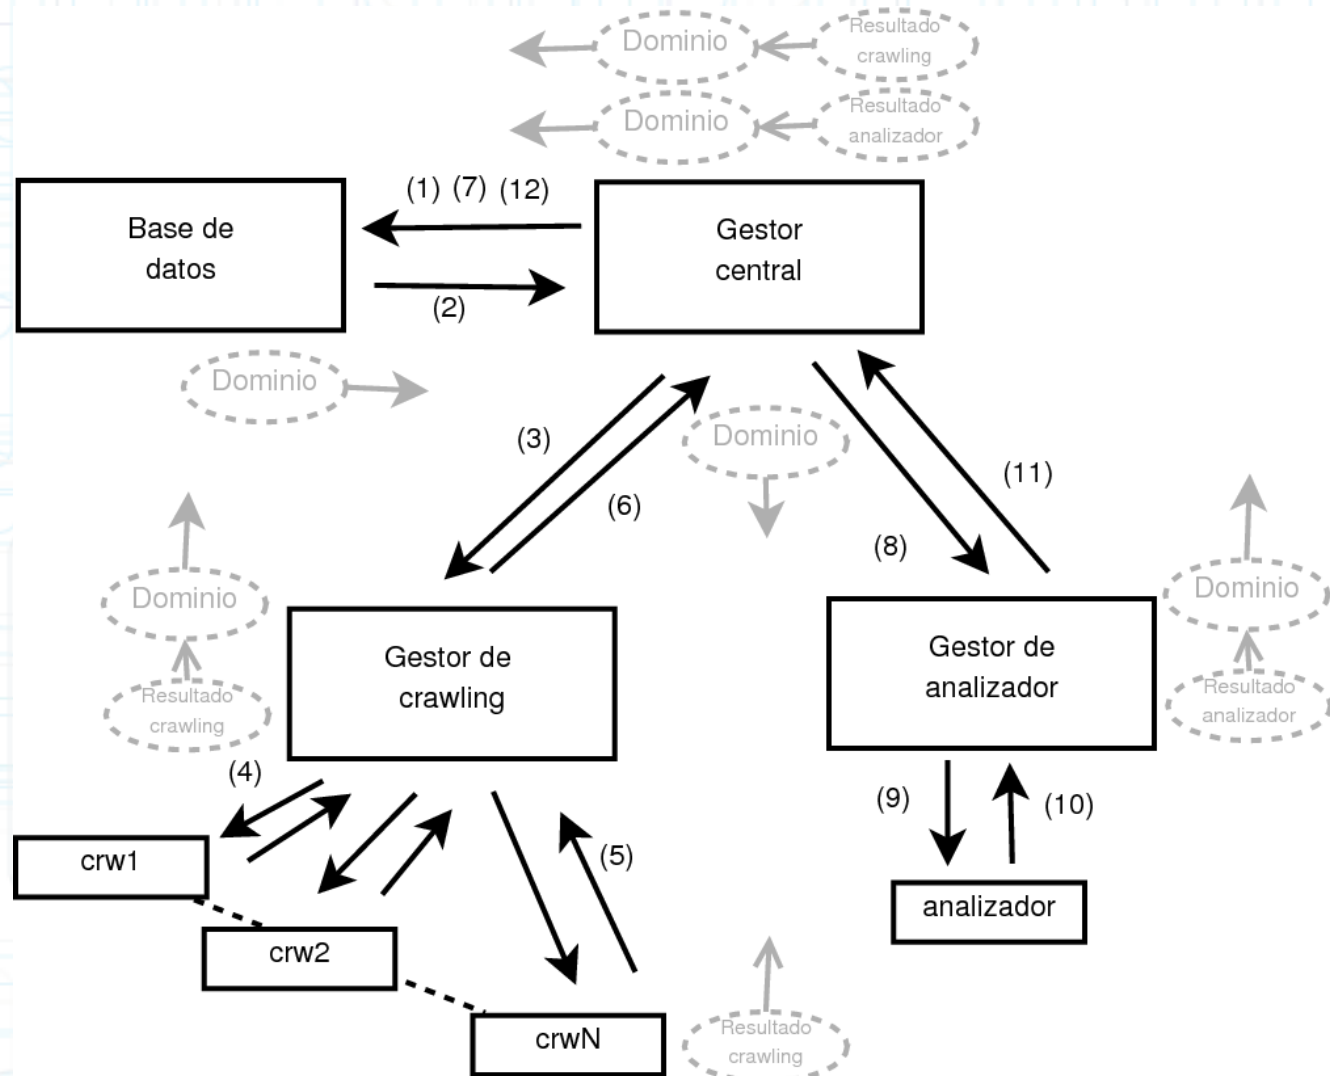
Dominio

Resultado crawling

Dominio

Resultado analizador

(1) (7) (12)

Base de datos

Gestor central

(2)

Dominio

(3)

Dominio

(6)

(11)

(8)

Dominio

Resultado crawling

Gestor de crawling

Gestor de analizador

Dominio

Resultado analizador

(4)

crw1

crw2

(5)

crwN

(9)

(10)

analizador

Resultado crawling